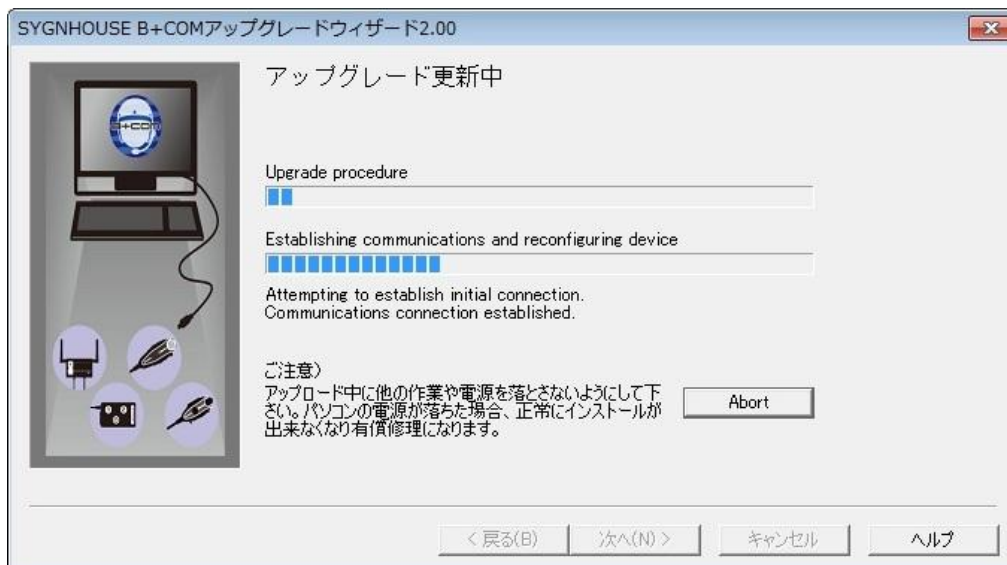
SYGNHOUSE B+COMアップグレードウィザード2.00

B+COM

アップグレード更新中

Upgrade procedure

Establishing communications and reconfiguring device

Attempting to establish initial connection.
Communications connection established.

ご注意）
アップロード中に他の作業や電源を落とさないようにして下さい。パソコンの電源が落ちた場合、正常にインストールが出来なくなり有償修理になります。

Abort

< 戻る(B)　次へ(N) >　キャンセル　ヘルプ